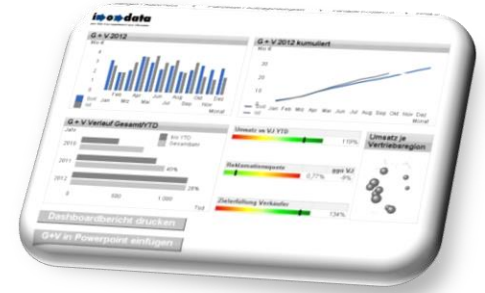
data

G + V 2012
Mio €
Soll
Ist
Jan Feb Mär Apr Mai Jun Jul Aug Sep Okt Nov Dez
Monat

G + V 2012 kumuliert
Mio €
30
20
10
0
Soll
Ist
Jan Feb Mär Apr Mai Jun Jul Aug Sep Okt Nov Dez
Monat

G + V Verlauf Gesamt/YTD
Jahr
2010
2011
2012
Bis YTD
Gesamtjahr
45%
28%
0
500
1.000
Tsd

Umsatz vs VJ YTD

Reklamationsquote
ggü VJ
0,77%
-9%

Zielerfüllung Verkäufer
134%

Umsatz je Vertriebsregion

Dashboardbericht drucken
G+V in Powerpoint einfügen